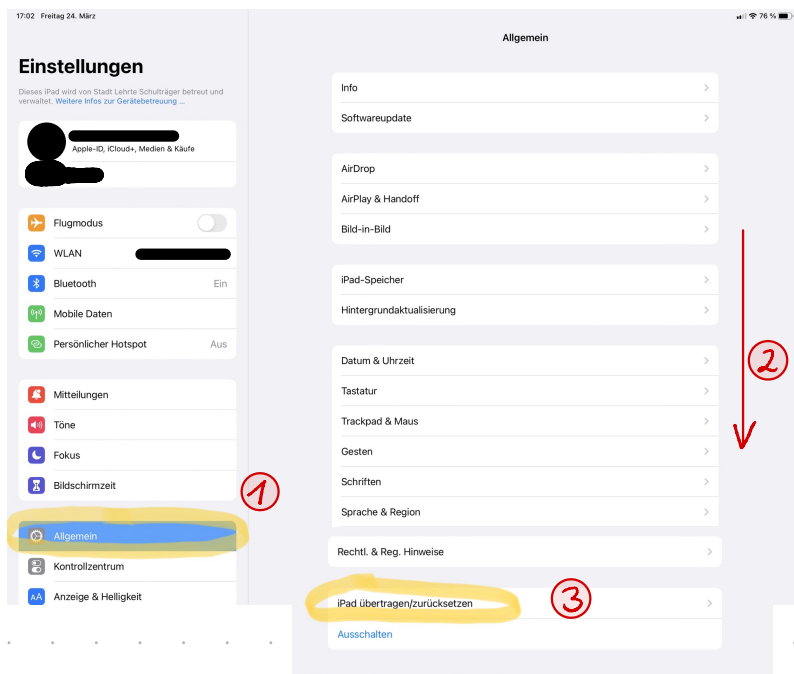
17:02 Freitag 24. März

76 %

Einstellungen

Dieses iPad wird von Stadt Lehrte Schulträger betreut und verwaltet. Weitere Infos zur Gerätebetreuung ...

Apple-ID, iCloud+, Medien & Käufe

Flugmodus

WLAN

Bluetooth Ein

Mobile Daten

Persönlicher Hotspot Aus

Mitteilungen

Töne

Fokus

Bildschirmzeit

Allgemein

Kontrollzentrum

Anzeige & Helligkeit

1

Allgemein

Info

Softwareupdate

AirDrop

AirPlay & Handoff

Bild-in-Bild

iPad-Speicher

Hintergrundaktualisierung

Datum & Uhrzeit

Tastatur

Trackpad & Maus

Gesten

Schriften

Sprache & Region

Rechtl. & Reg. Hinweise

iPad übertragen/zurücksetzen

Ausschalten

2

3